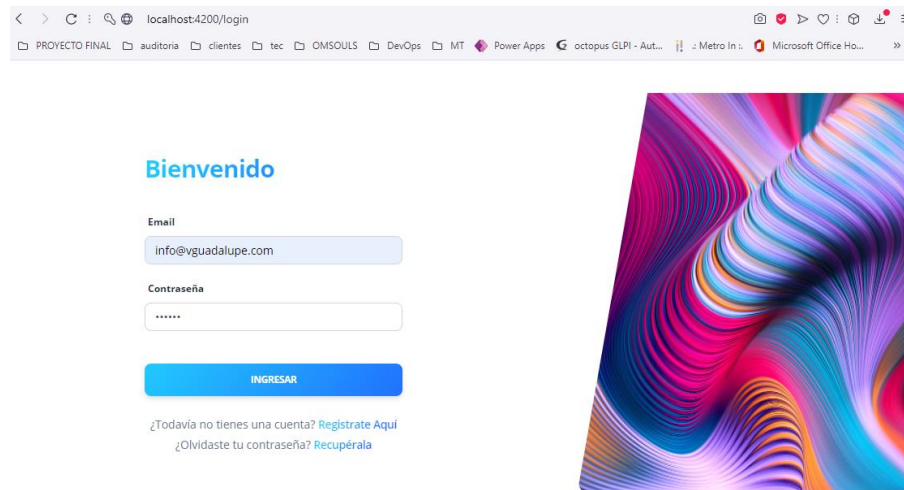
localhost:4200/login

PROYECTO FINAL auditoria clientes tec OMSOULS DevOps MT Power Apps octopus GLPI - Aut... Metro In Microsoft Office Ho... »

Bienvenido

Email

info@vguadalupe.com

Contraseña

••••••

INGRESAR

¿Todavía no tienes una cuenta? Registrate Aquí
¿Olvidaste tu contraseña? Recupérala